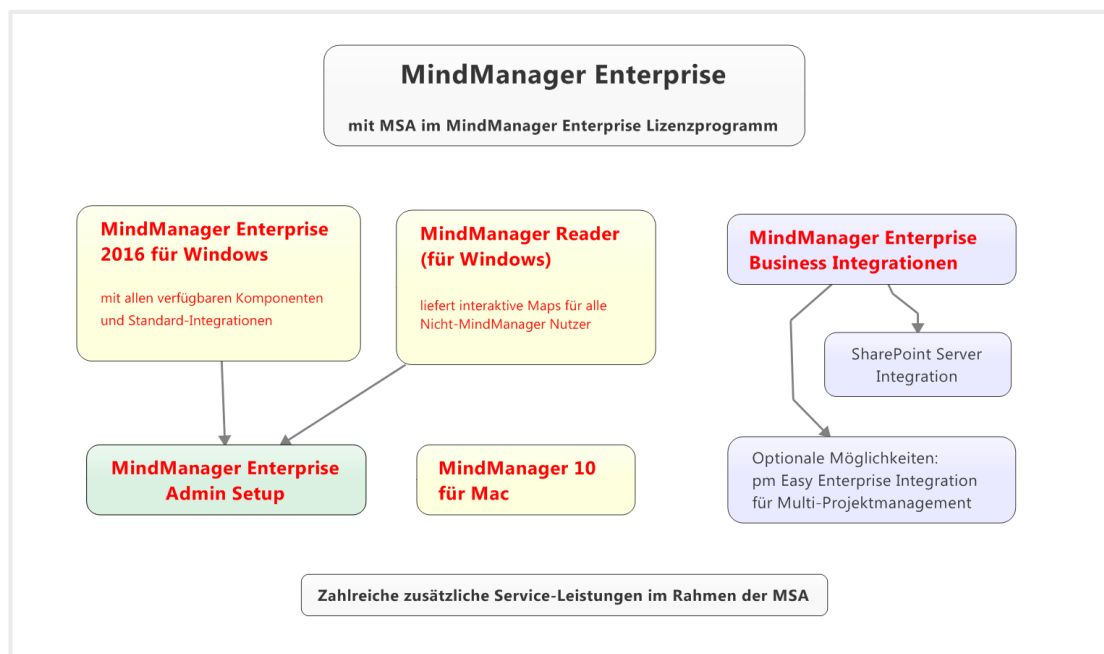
MindManager Enterprise

mit MSA im MindManager Enterprise Lizenzprogramm

MindManager Enterprise 2016 für Windows

mit allen verfügbaren Komponenten und Standard-Integrationen

MindManager Reader (für Windows)

liefert interaktive Maps für alle Nicht-MindManager Nutzer

MindManager Enterprise Business Integrationen

SharePoint Server Integration

MindManager Enterprise Admin Setup

MindManager 10 für Mac

Optionale Möglichkeiten:
pm Easy Enterprise Integration
für Multi-Projektmanagement

Zahlreiche zusätzliche Service-Leistungen im Rahmen der MSA